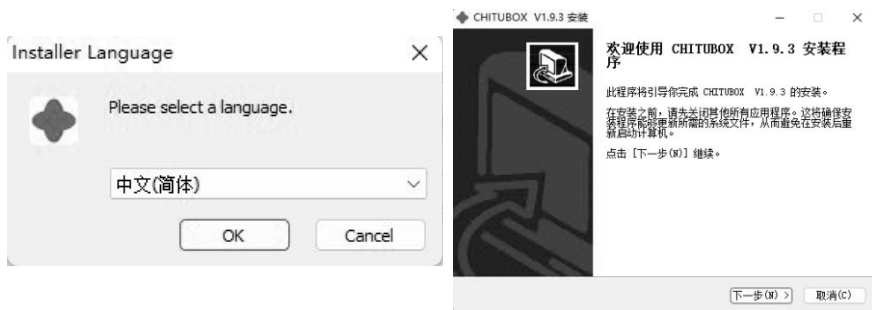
Installer Language

Please select a language.

中文(简体)

OK

Cancel

CHITUBOX V1.9.3 安装

欢迎使用 CHITUBOX V1.9.3 安装程序

此程序将引导你完成 CHITUBOX V1.9.3 的安装。

在安装之前，请先关闭其他所有应用程序。这将确保安装程序能够更新所需的系统文件，从而避免在安装后重新启动计算机。

点击 [下一步(N)] 继续。

下一步(N) >

取消(C)